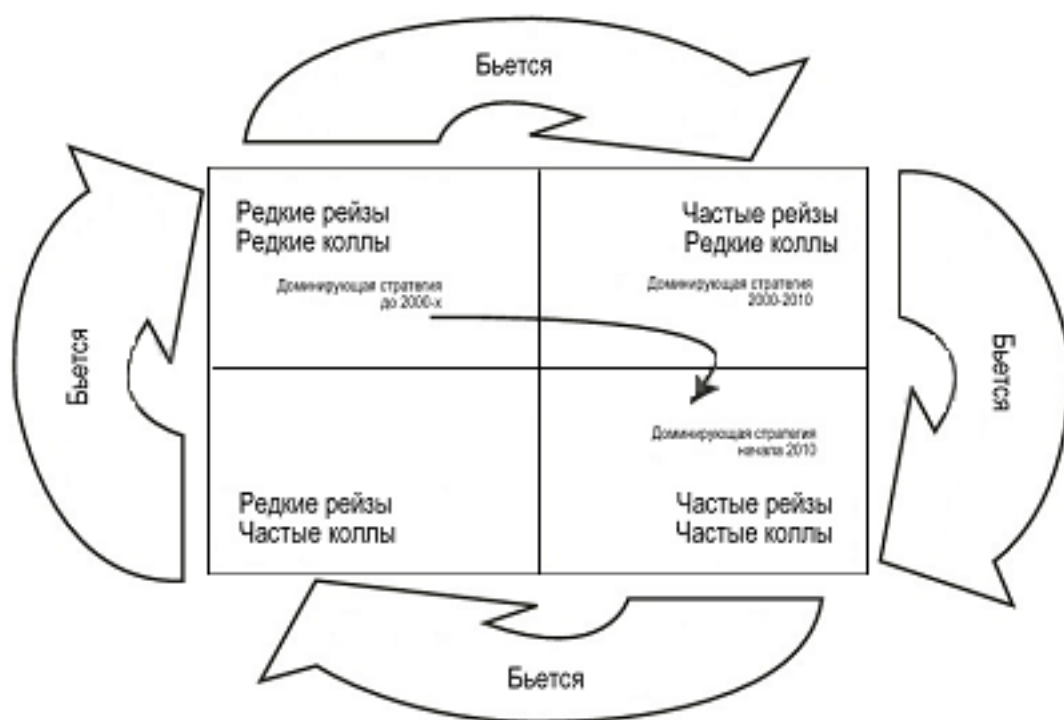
Бьется

Бьется

Бьется

Редкие рейзы
Редкие коллы

Доминирующая стратегия
до 2000-х

Частые рейзы
Редкие коллы

Доминирующая стратегия
2000-2010

Доминирующая стратегия
начала 2010

Редкие рейзы
Частые коллы

Частые рейзы
Частые коллы

Бьется